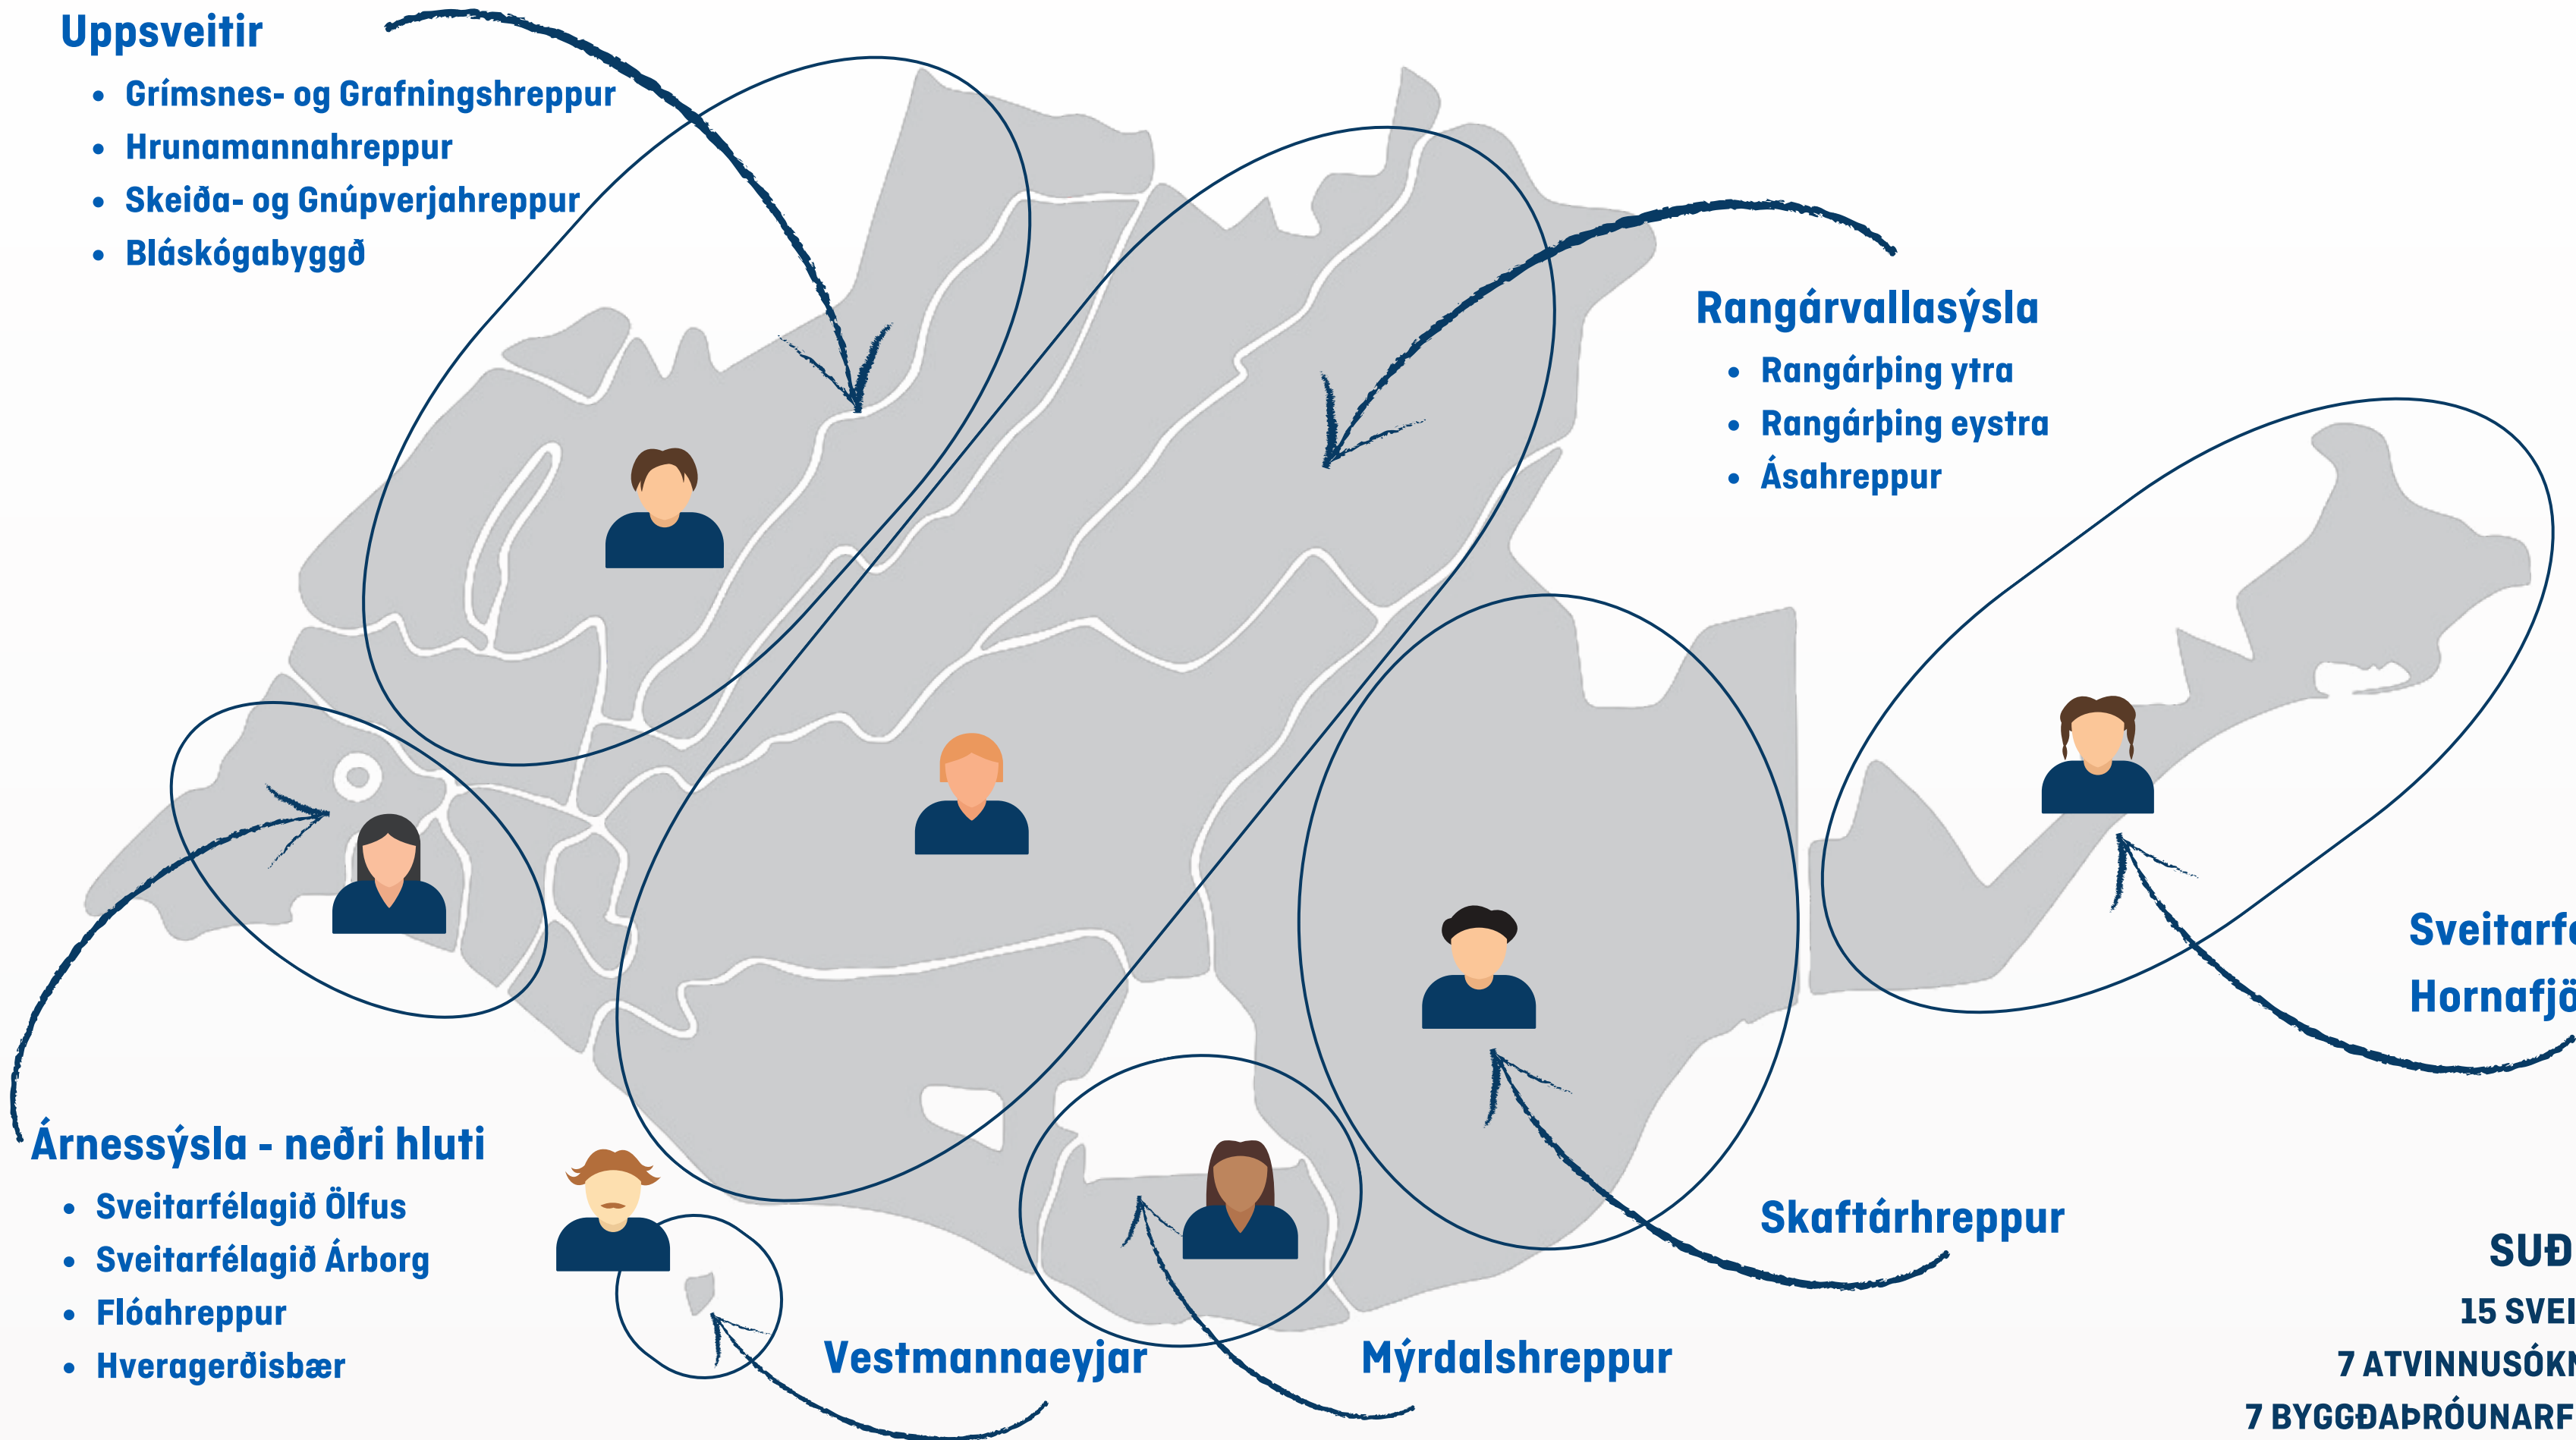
Uppsveitir
• Grímsnes- og Grafningshreppur
• Hrunamannahreppur
• Skeiða- og Gnúpverjahreppur
• Bláskógabyggð

Rangárvallasýsla
• Rangárþing ytra
• Rangárþing eystra
• Ásahreppur

Sveitarf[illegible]
Hornafjö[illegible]

Árnessýsla - neðri hluti
• Sveitarfélagið Ölfus
• Sveitarfélagið Árborg
• Flóahreppur
• Hveragerðisbær

Skaftárhreppur

Vestmannaeyjar

Mýrdalshreppur

SUÐ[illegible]
15 SVEI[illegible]
7 ATVINNUSÓK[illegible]
7 BYGGÐAÞRÓUNARF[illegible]